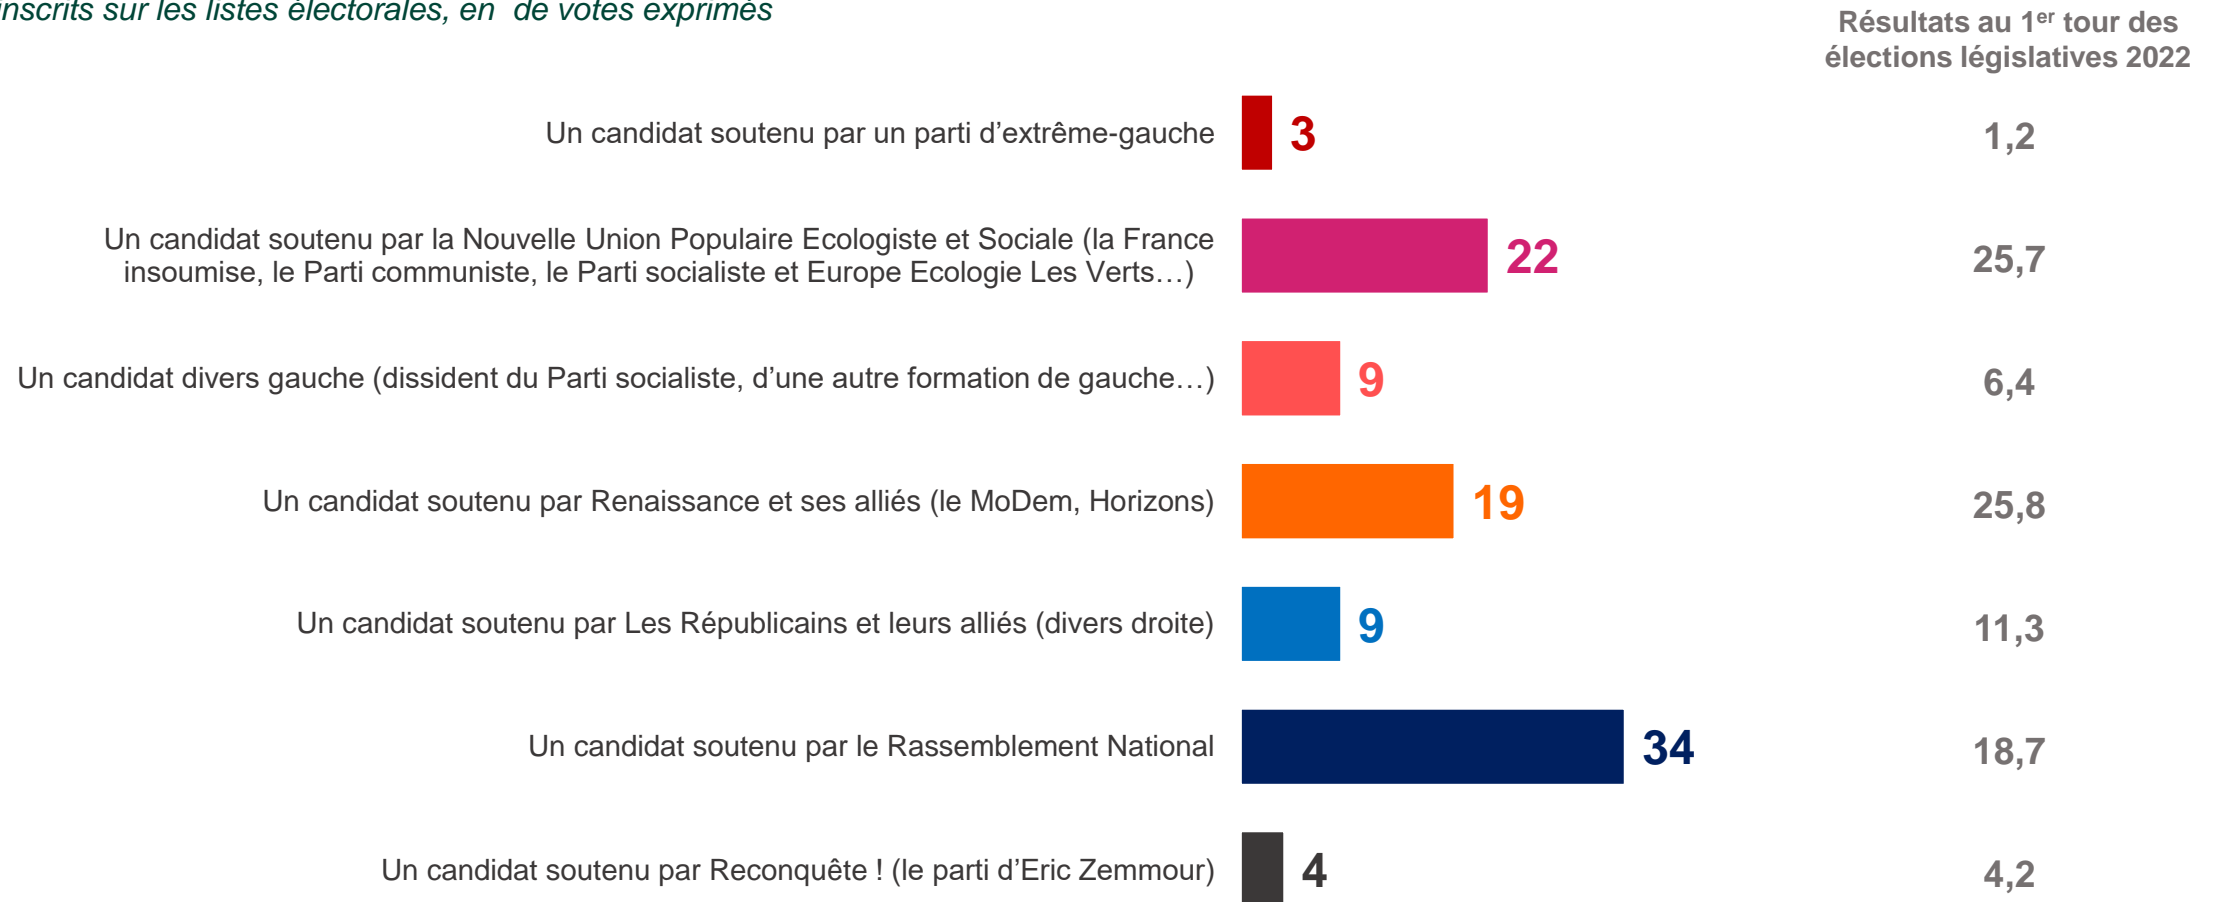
inscrits sur les listes électorales, en de votes exprimés

Résultats au 1$^{er}$ tour des élections législatives 2022

Un candidat soutenu par un parti d'extrême-gauche 3 1,2

Un candidat soutenu par la Nouvelle Union Populaire Ecologiste et Sociale (la France insoumise, le Parti communiste, le Parti socialiste et Europe Ecologie Les Verts…) 22 25,7

Un candidat divers gauche (dissident du Parti socialiste, d'une autre formation de gauche…) 9 6,4

Un candidat soutenu par Renaissance et ses alliés (le MoDem, Horizons) 19 25,8

Un candidat soutenu par Les Républicains et leurs alliés (divers droite) 9 11,3

Un candidat soutenu par le Rassemblement National 34 18,7

Un candidat soutenu par Reconquête ! (le parti d'Eric Zemmour) 4 4,2